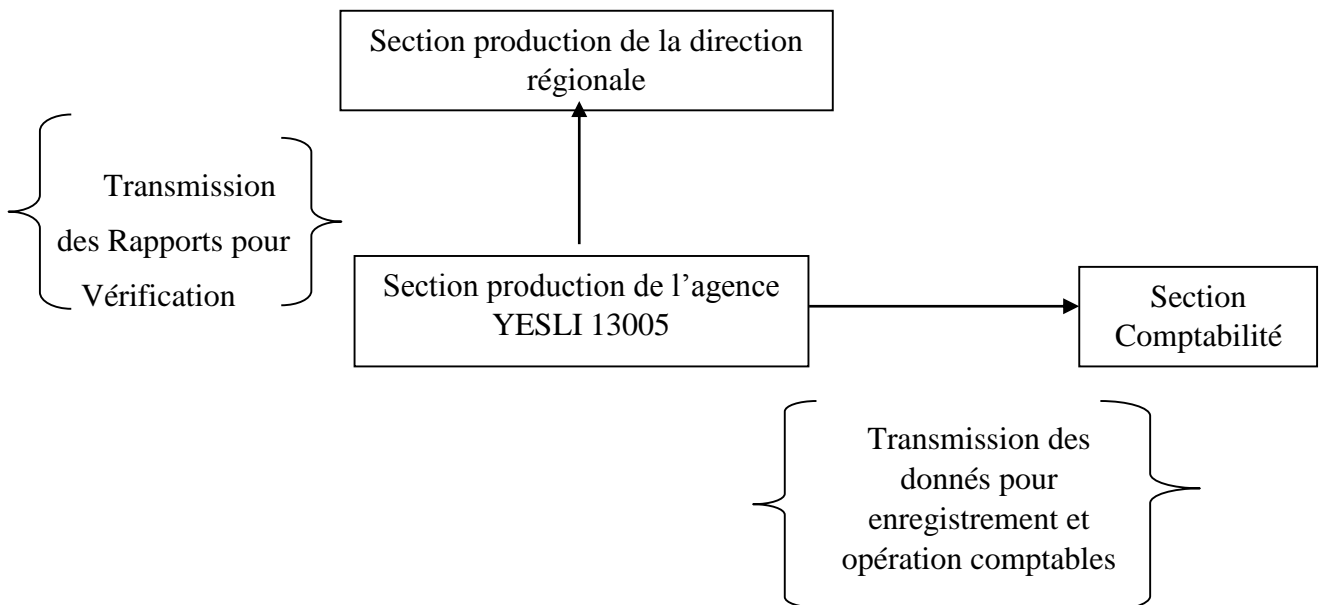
Section production de la direction régionale

Transmission des Rapports pour Vérification

Section production de l'agence YESLI 13005

Section Comptabilité

Transmission des donnés pour enregistrement et opération comptables